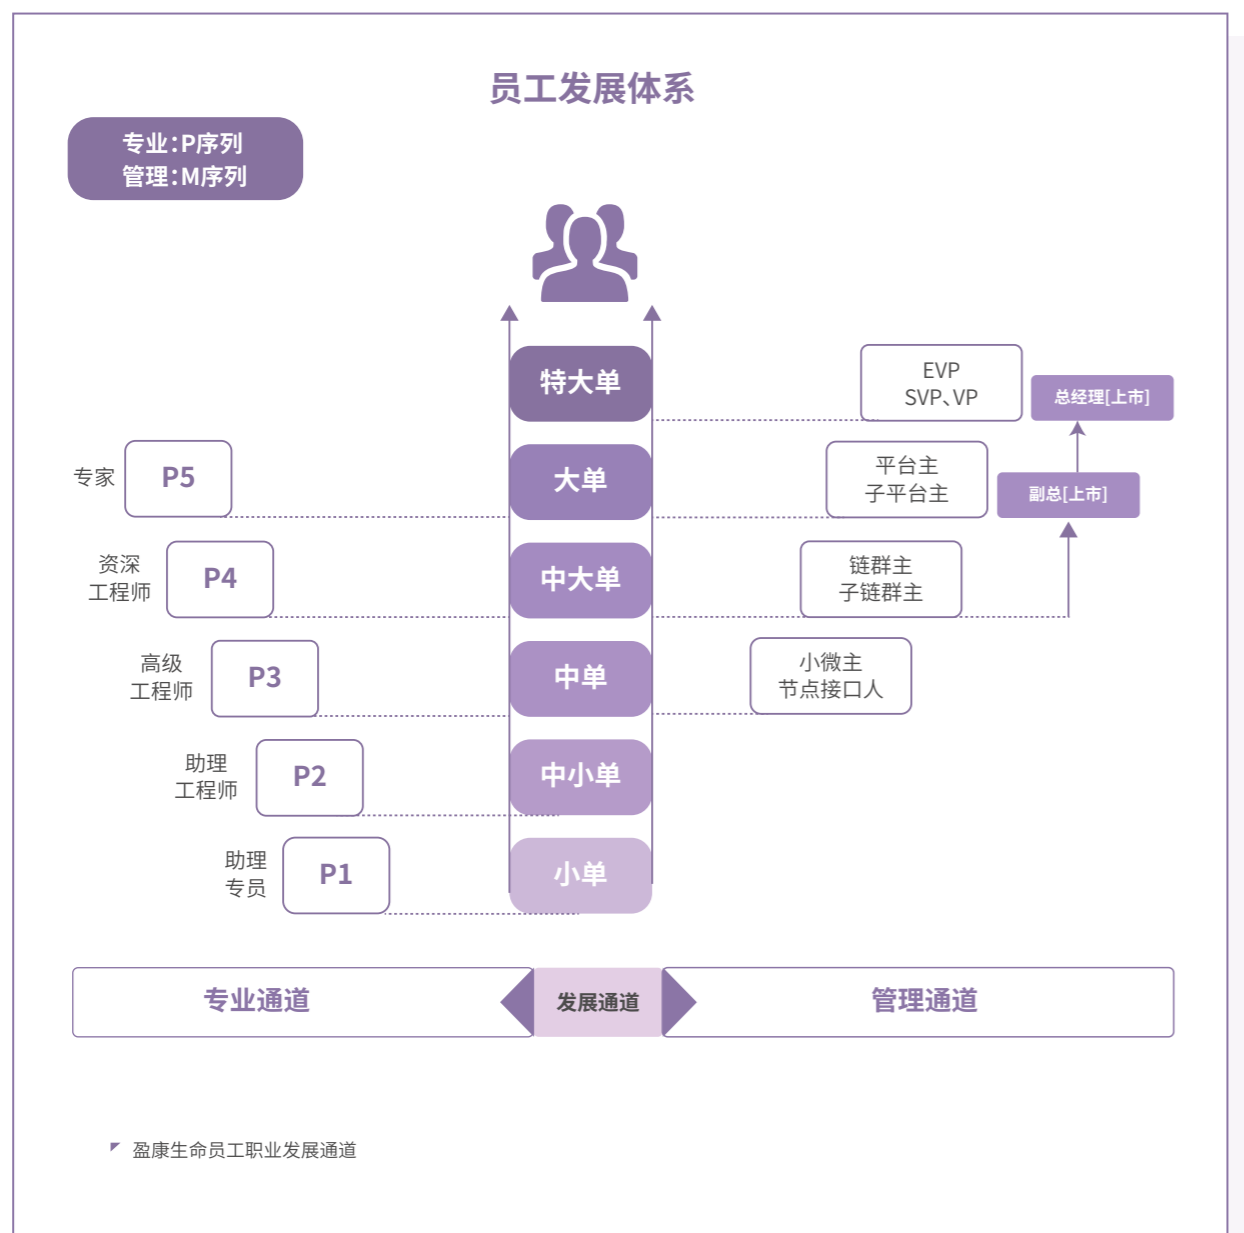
员工发展体系

专业:P序列
管理:M序列

特大单

大单

中大单

中单

中小单

小单

专家 P5

资深工程师 P4

高级工程师 P3

助理工程师 P2

助理专员 P1

EVP
SVP、VP

总经理[上市]

平台主
子平台主

副总[上市]

链群主
子链群主

小微主
节点接口人

专业通道

发展通道

管理通道

盈康生命员工职业发展通道